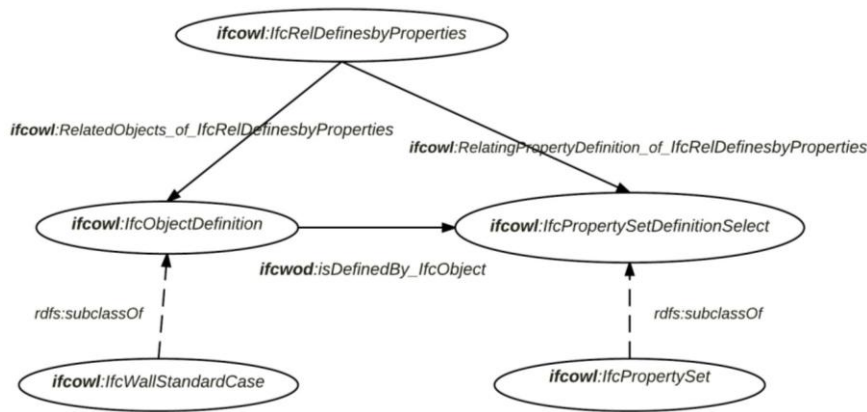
ifcowl:IfcRelDefinesbyProperties

ifcowl:RelatedObjects_of_IfcRelDefinesbyProperties

ifcowl:RelatingPropertyDefinition_of_IfcRelDefinesbyProperties

ifcowl:IfcObjectDefinition

ifcowl:IfcPropertySetDefinitionSelect

ifcwod:isDefinedBy_IfcObject

rdfs:subclassOf

rdfs:subclassOf

ifcowl:IfcWallStandardCase

ifcowl:IfcPropertySet